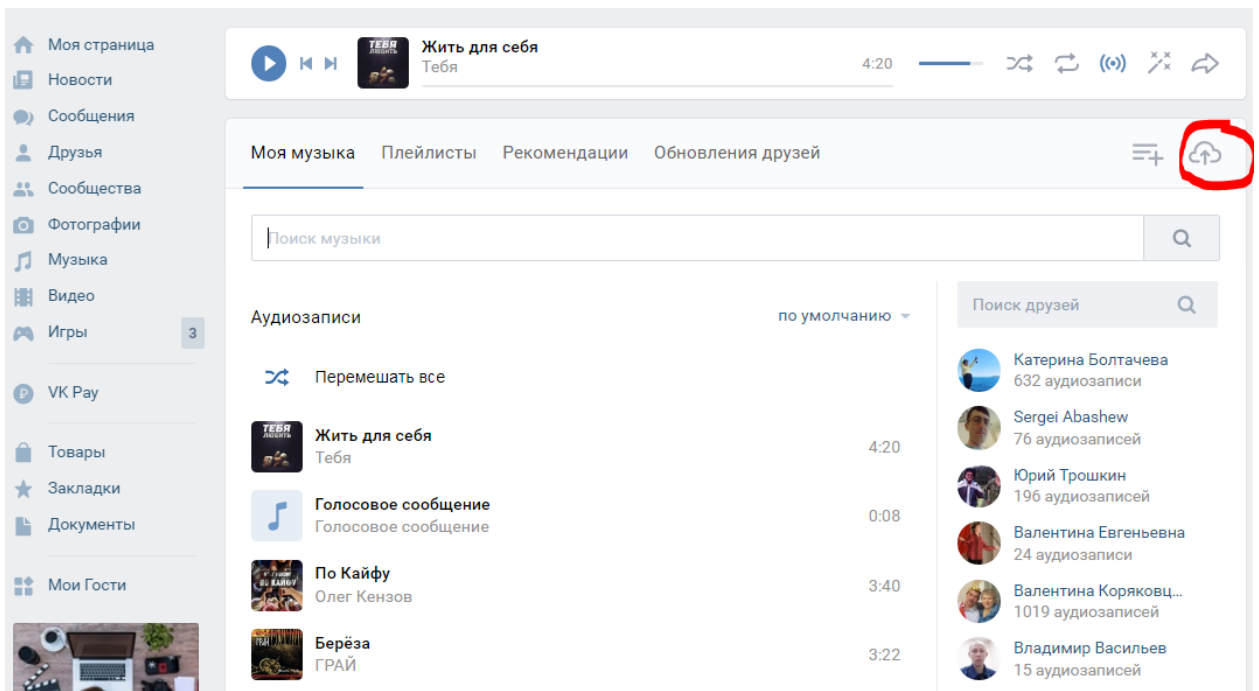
Моя страница
Новости
Сообщения
Друзья
Сообщества
Фотографии
Музыка
Видео
Игры 3

VK Pay

Товары
Закладки
Документы

Мои Гости

ТЕБЯ ЛЮБИТЬ
Жить для себя
Тебя
4:20

Моя музыка Плейлисты Рекомендации Обновления друзей

Поиск музыки

Аудиозаписи
по умолчанию

Перемешать все

Жить для себя
Тебя
4:20

Голосовое сообщение
Голосовое сообщение
0:08

По Кайфу
Олег Кензов
3:40

Берёза
ГРАЙ
3:22

Поиск друзей

Катерина Болтачева
632 аудиозаписи

Sergei Abashew
76 аудиозаписей

Юрий Трошкин
196 аудиозаписей

Валентина Евгеньевна
24 аудиозаписи

Валентина Коряковц...
1019 аудиозаписей

Владимир Васильев
15 аудиозаписей